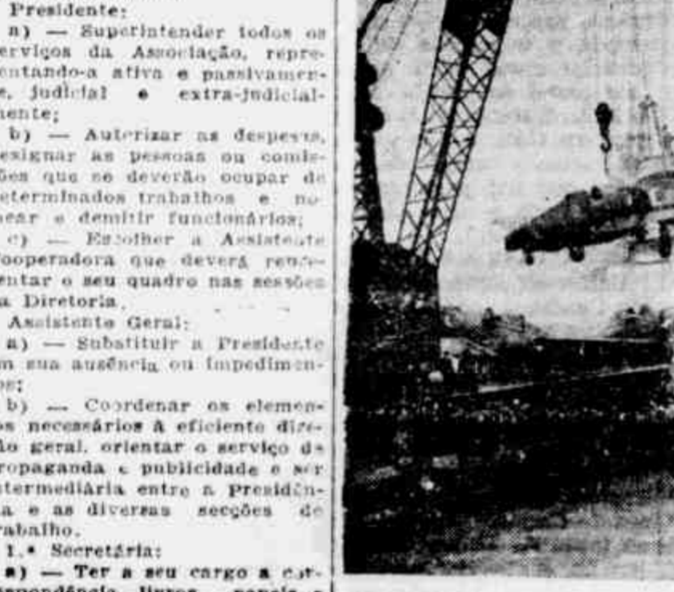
Presidente:
a) — Superintender todos os serviços da Associação, representando-a ativa e passivamente, judicial e extra-judicialmente;
b) — Autorizar as despesas, designar as pessoas ou comissões que se deverão ocupar de determinados trabalhos e nomear e demitir funcionários;
c) — Escolher a Assistente Cooperadora que deverá representar o seu quadro nas sessões da Diretoria.
Assistente Geral:
a) — Substituir a Presidente em sua ausência ou impedimentos;
b) — Coordenar os elementos necessários à eficiente direção geral, orientar o serviço de propaganda e publicidade e ser intermediária entre a Presidência e as diversas secções de trabalho.
1.ª Secretária:
a) — Ter a seu cargo a correspondência, livros, papeis e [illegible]